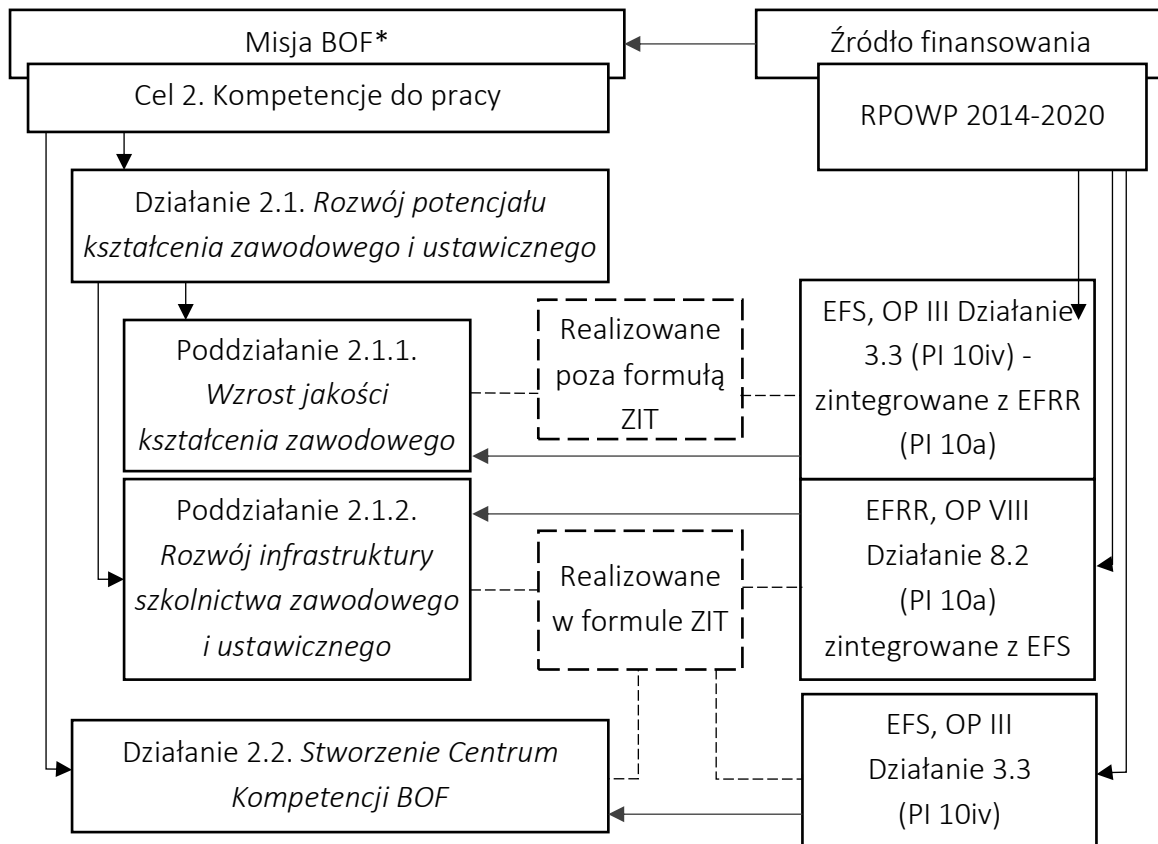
Misja BOF*

Źródło finansowania

Cel 2. Kompetencje do pracy

RPOWP 2014-2020

Działanie 2.1. *Rozwój potencjału kształcenia zawodowego i ustawicznego*

Poddziałanie 2.1.1. *Wzrost jakości kształcenia zawodowego*

Realizowane poza formułą ZIT

EFS, OP III Działanie 3.3 (PI 10iv) - zintegrowane z EFRR (PI 10a)

Poddziałanie 2.1.2. *Rozwój infrastruktury szkolnictwa zawodowego i ustawicznego*

Realizowane w formule ZIT

EFRR, OP VIII Działanie 8.2 (PI 10a) zintegrowane z EFS

Działanie 2.2. *Stworzenie Centrum Kompetencji BOF*

EFS, OP III Działanie 3.3 (PI 10iv)